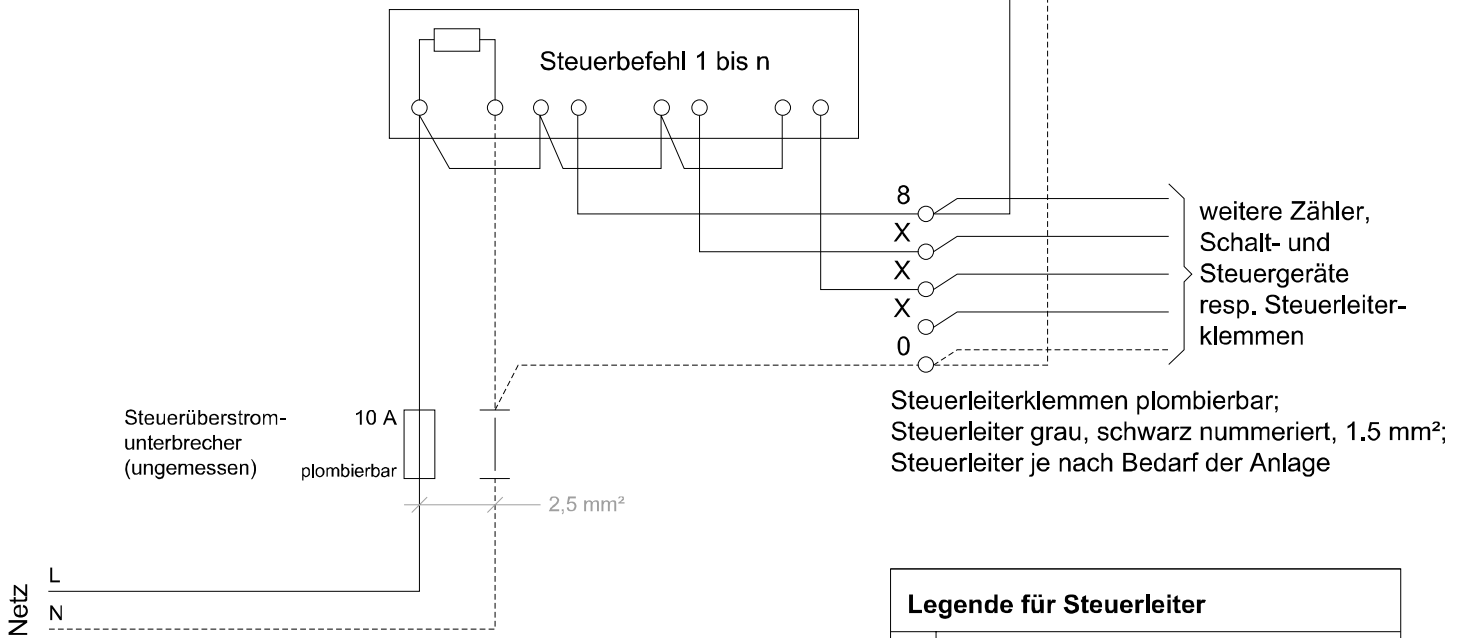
Steuerbefehl 1 bis n

8
X
X
X
0

weitere Zähler, Schalt- und Steuergeräte resp. Steuerleiterklemmen

Steuerleiterklemmen plombierbar;
Steuerleiter grau, schwarz nummeriert, 1.5 mm²;
Steuerleiter je nach Bedarf der Anlage

Steuerüberstromunterbrecher (ungemessen)

10 A

plombierbar

2,5 mm²

Netz

L

N

Legende für Steuerleiter